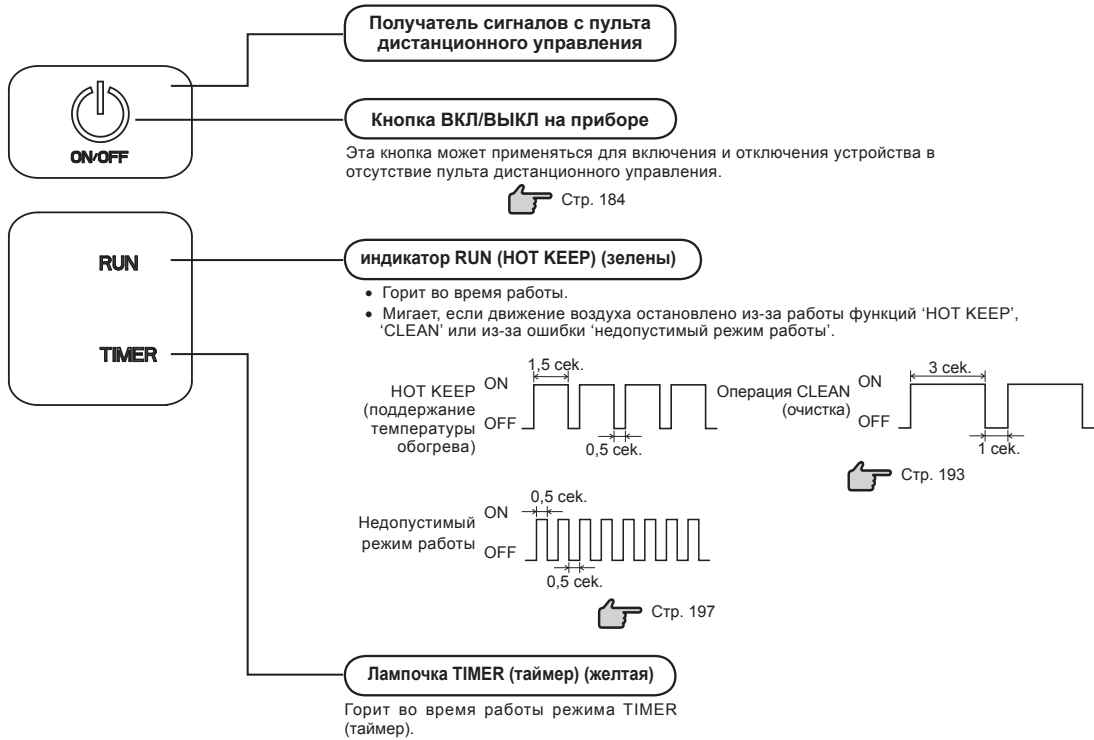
Получатель сигналов с пульта дистанционного управления

ON/OFF

Кнопка ВКЛ/ВЫКЛ на приборе

Эта кнопка может применяться для включения и отключения устройства в отсутствие пульта дистанционного управления.

Стр. 184

RUN

TIMER

индикатор RUN (HOT KEEP) (зелены)

• Горит во время работы.
• Мигает, если движение воздуха остановлено из-за работы функций 'HOT KEEP', 'CLEAN' или из-за ошибки 'недопустимый режим работы'.

HOT KEEP (поддержание температуры обогрева)

ON
OFF

1,5 cek.

0,5 cek.

Операция CLEAN (очистка)

ON
OFF

3 cek.

1 cek.

Стр. 193

Недопустимый режим работы

ON
OFF

0,5 cek.

0,5 cek.

Стр. 197

Лампочка TIMER (таймер) (желтая)

Горит во время работы режима TIMER (таймер).